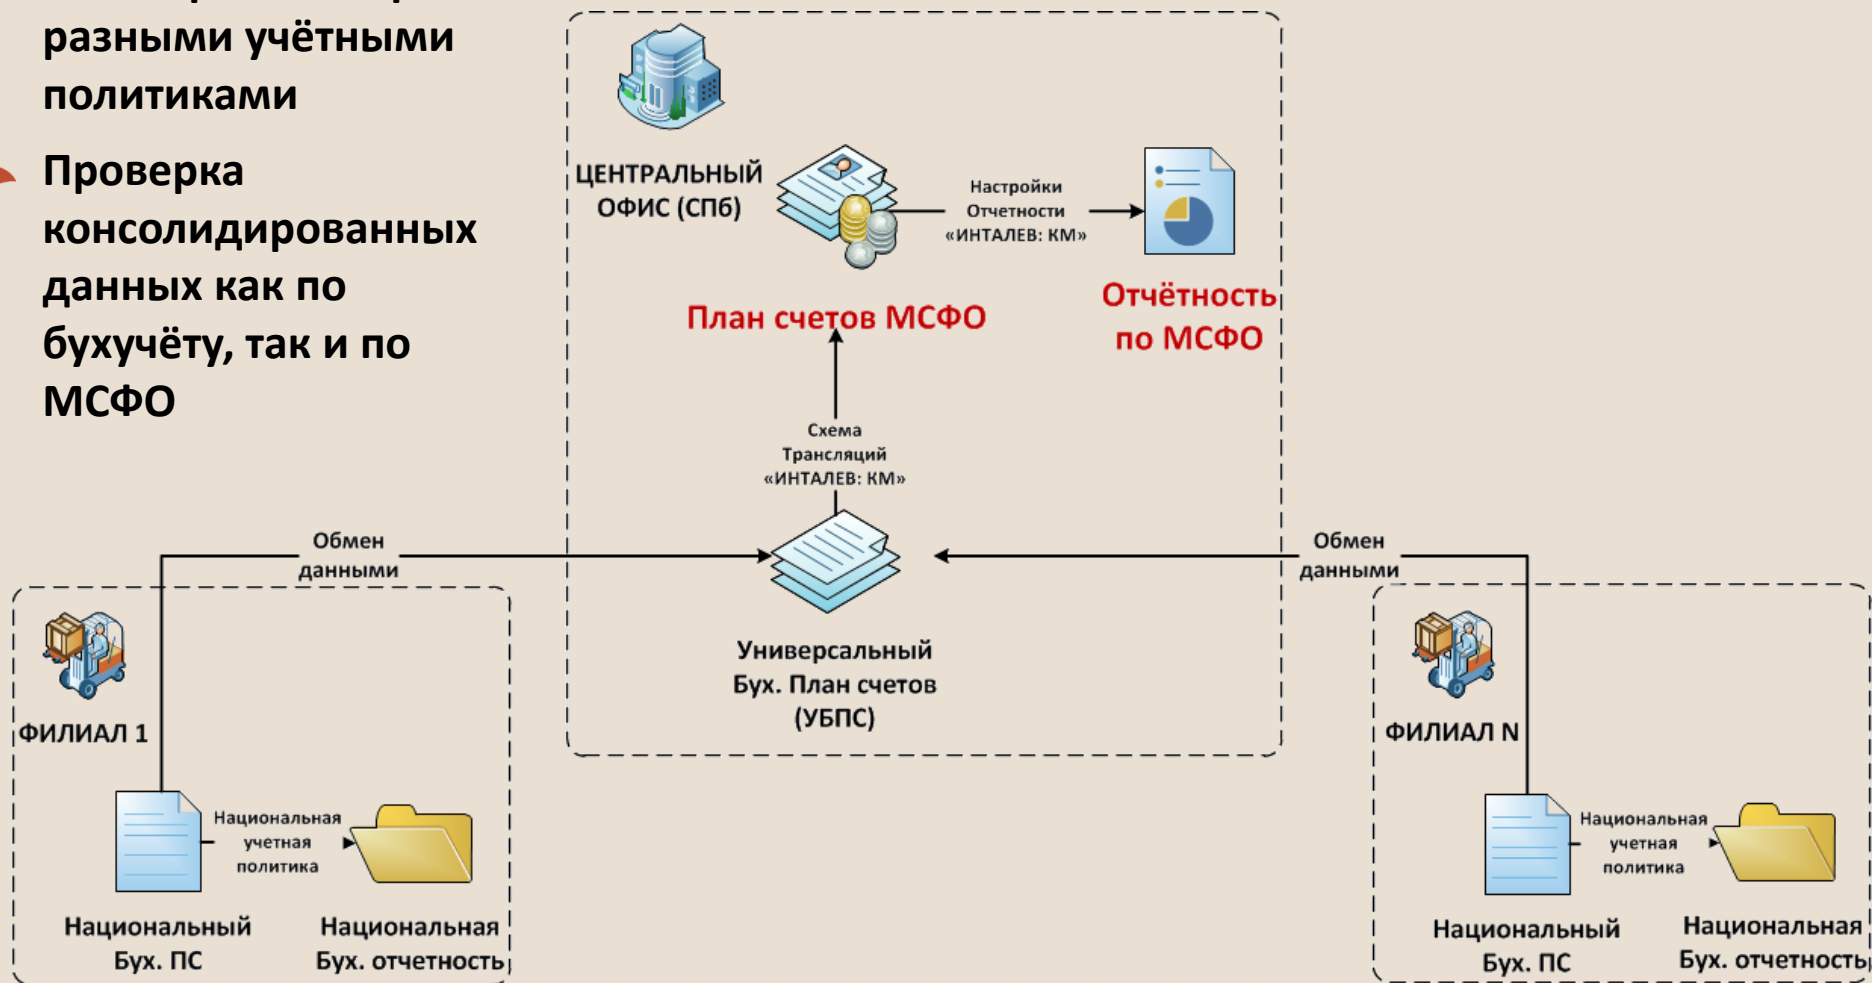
разными учётными политиками

Проверка консолидированных данных как по бухучёту, так и по МСФО

ЦЕНТРАЛЬНЫЙ ОФИС (СПб)

Настройки Отчетности «ИНТАЛЕВ: КМ»

План счетов МСФО

Отчётность по МСФО

Схема Трансляций «ИНТАЛЕВ: КМ»

Обмен данными

Обмен данными

Универсальный Бух. План счетов (УБПС)

ФИЛИАЛ 1

Национальная учетная политика

Национальный Бух. ПС

Национальная Бух. отчетность

ФИЛИАЛ N

Национальная учетная политика

Национальный Бух. ПС

Национальная Бух. отчетность